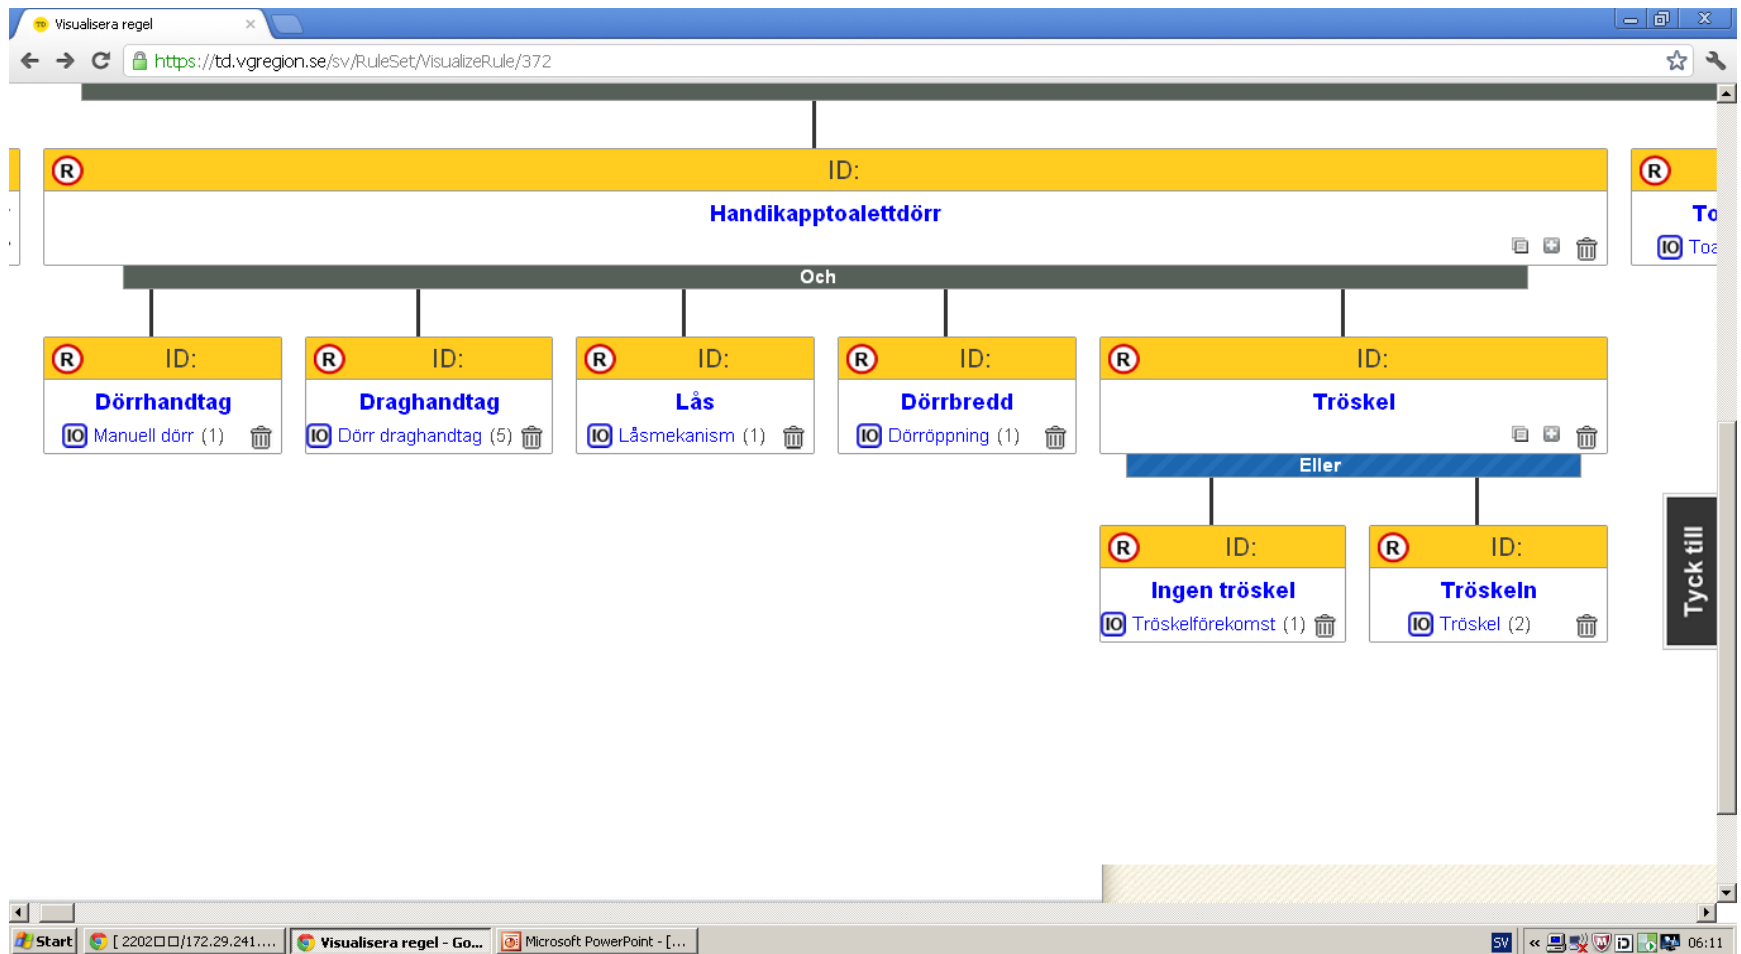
Visualisera regel

https://td.vgregion.se/sv/RuleSet/VisualizeRule/372

R ID:
Handikapptoalettdörr

R
To
IO Toa

Och

R ID:
Dörrhandtag
IO Manuell dörr (1)

R ID:
Draghandtag
IO Dörr draghandtag (5)

R ID:
Lås
IO Låsmekanism (1)

R ID:
Dörrbredd
IO Dörröppning (1)

R ID:
Tröskel

Eller

R ID:
Ingen tröskel
IO Tröskelförekomst (1)

R ID:
Tröskeln
IO Tröskel (2)

Tyck till

Start
[ 2202□□/172.29.241....
Visualisera regel - Go...
Microsoft PowerPoint - [...
SV
06:11